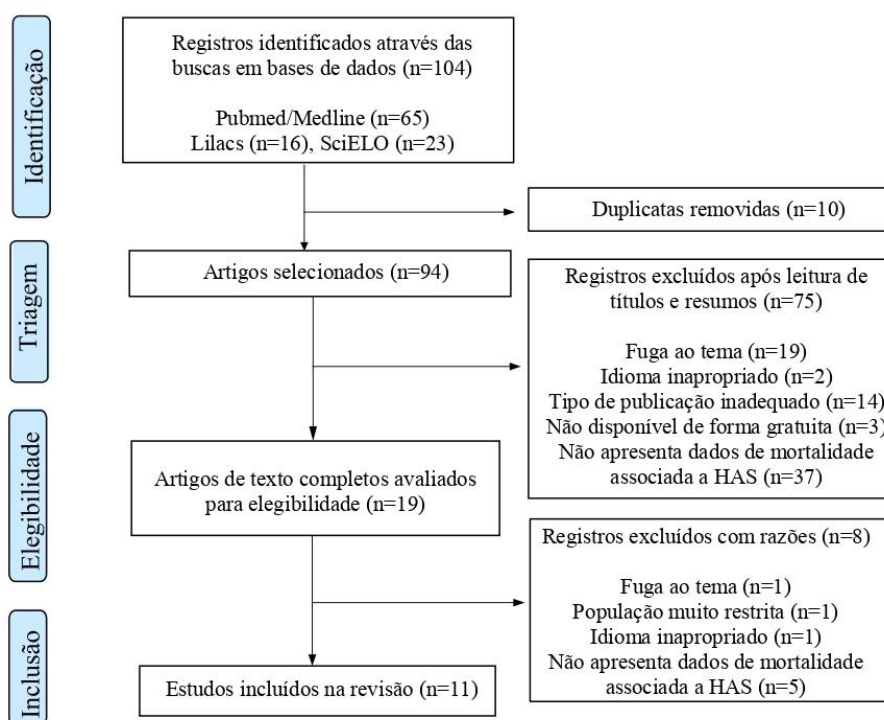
Identificação

Registros identificados através das buscas em bases de dados (n=104)

Pubmed/Medline (n=65)
Lilacs (n=16), SciELO (n=23)

Duplicatas removidas (n=10)

Triagem

Artigos selecionados (n=94)

Registros excluídos após leitura de títulos e resumos (n=75)

Fuga ao tema (n=19)
Idioma inapropriado (n=2)
Tipo de publicação inadequado (n=14)
Não disponível de forma gratuita (n=3)
Não apresenta dados de mortalidade associada a HAS (n=37)

Elegibilidade

Artigos de texto completos avaliados para elegibilidade (n=19)

Registros excluídos com razões (n=8)

Fuga ao tema (n=1)
População muito restrita (n=1)
Idioma inapropriado (n=1)
Não apresenta dados de mortalidade associada a HAS (n=5)

Inclusão

Estudos incluídos na revisão (n=11)